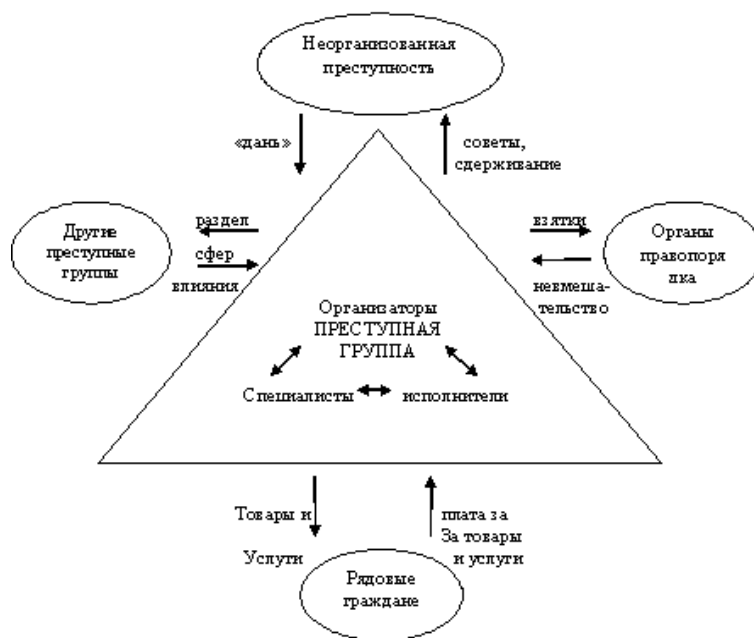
Неорганизованная преступность

«дань»

советы, сдерживание

Другие преступные группы

раздел сфер влияния

взятки

невмешательство

Органы правопорядка

Организаторы
ПРЕСТУПНАЯ ГРУППА

Специалисты

исполнители

Товары и Услуги

плата за За товары и услуги

Рядовые граждане